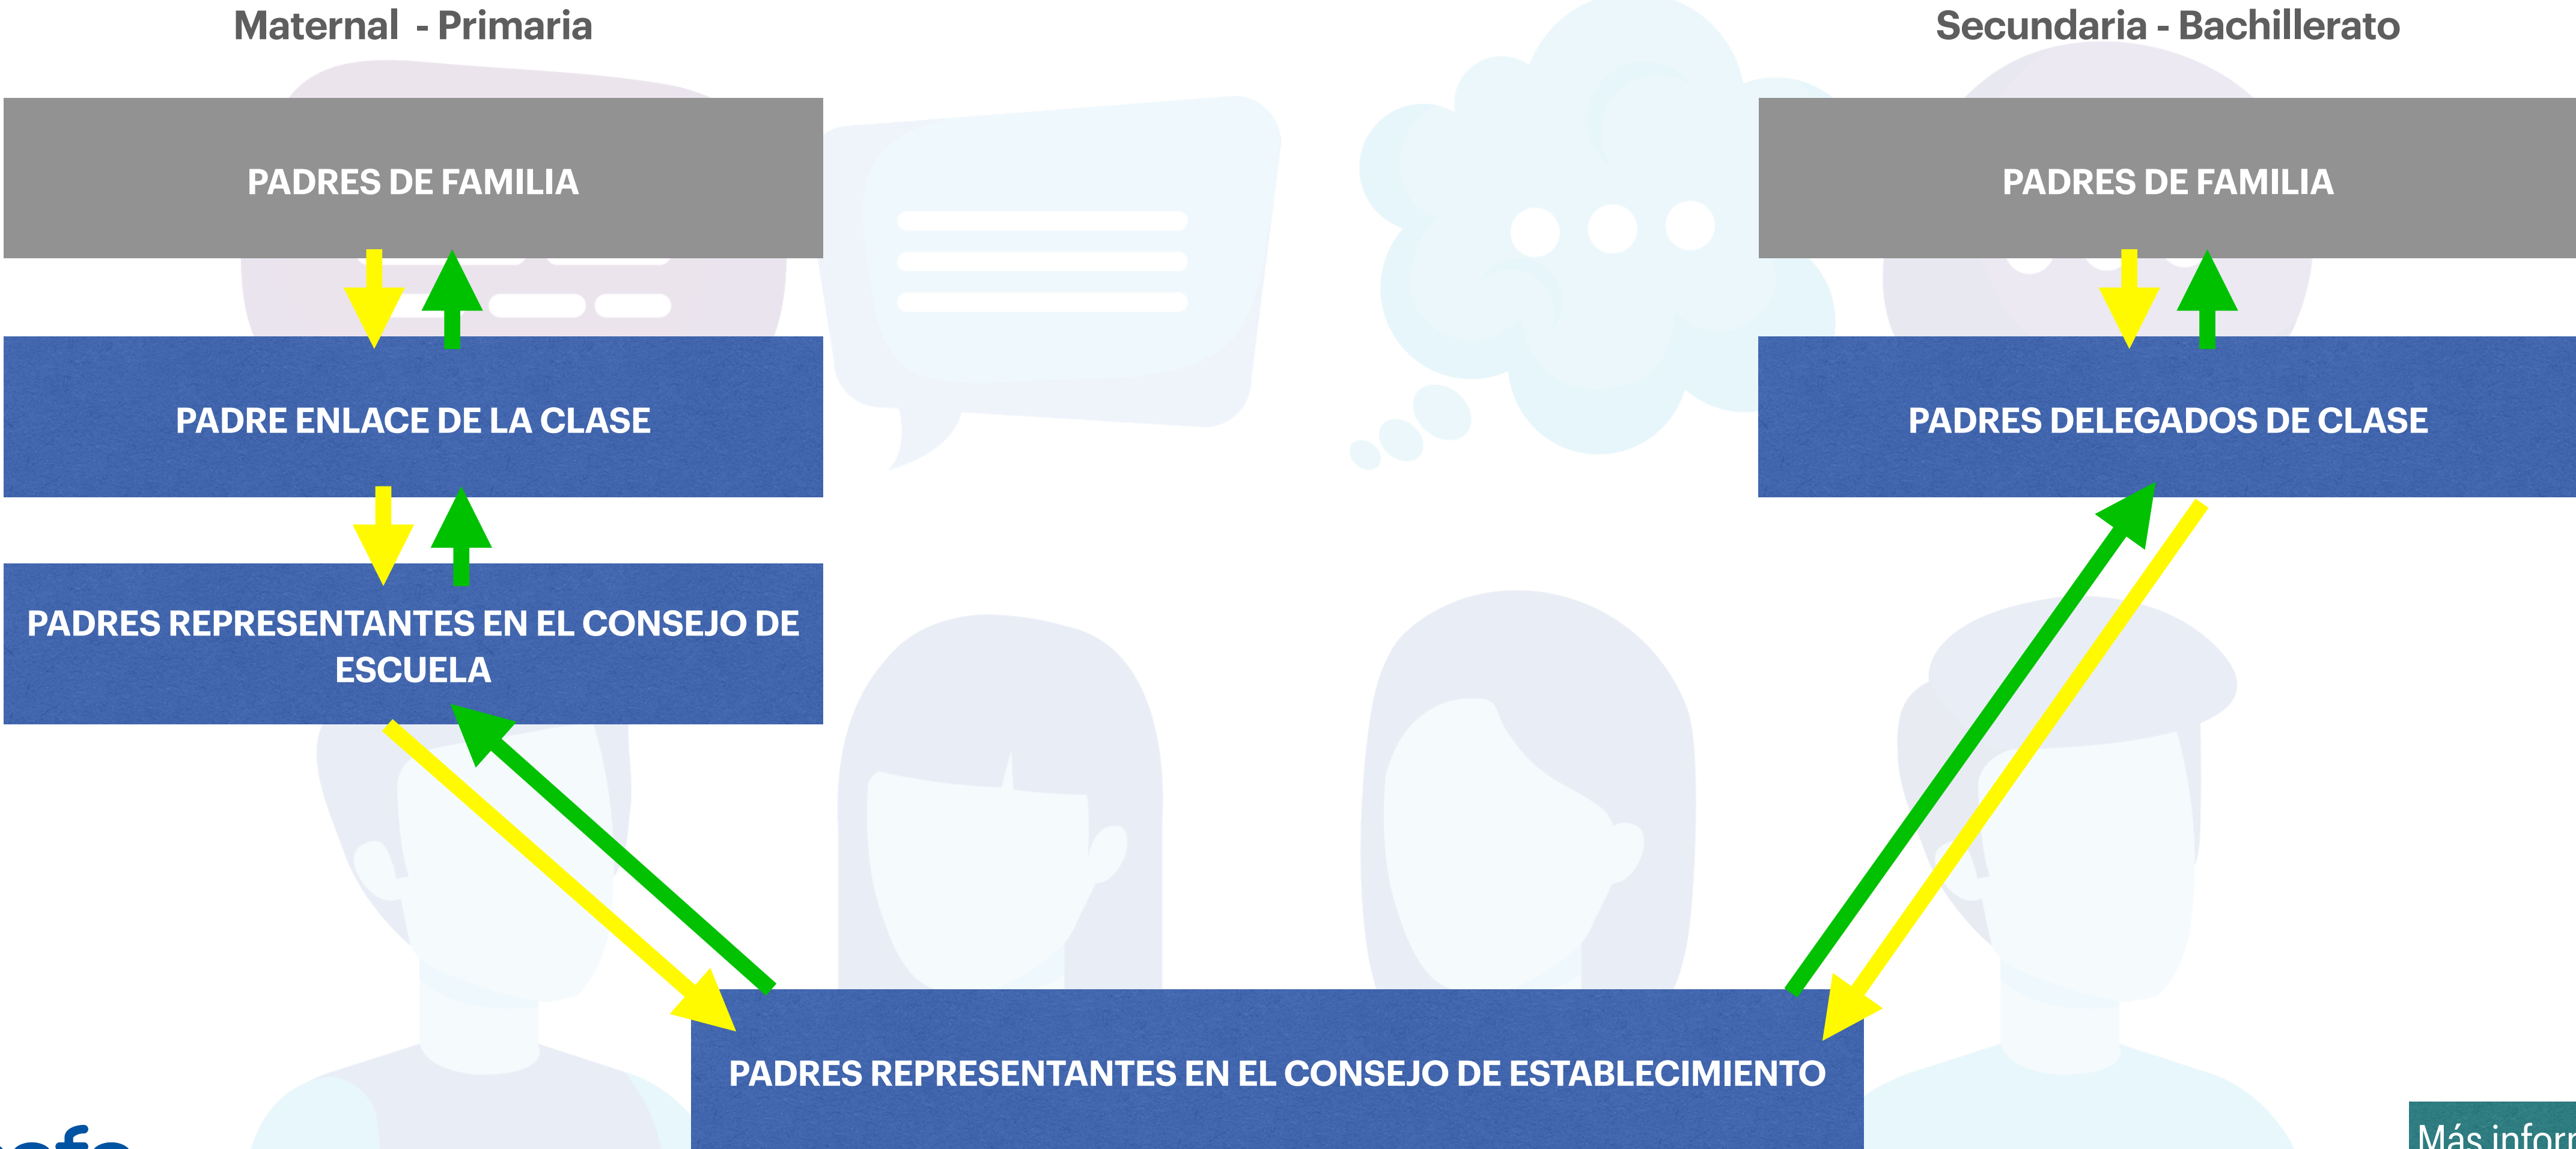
Maternal - Primaria

Secundaria - Bachillerato

PADRES DE FAMILIA

PADRE ENLACE DE LA CLASE

PADRES REPRESENTANTES EN EL CONSEJO DE ESCUELA

PADRES DE FAMILIA

PADRES DELEGADOS DE CLASE

PADRES REPRESENTANTES EN EL CONSEJO DE ESTABLECIMIENTO

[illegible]

Más infor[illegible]